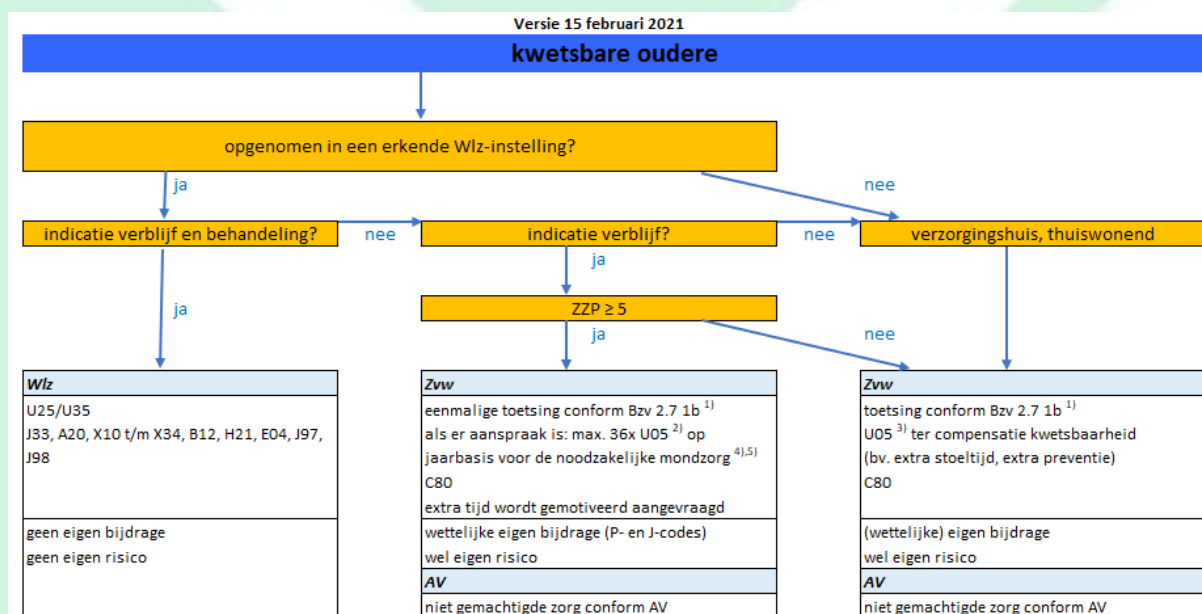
Versie 15 februari 2021

kwetsbare oudere

opgenomen in een erkende Wlz-instelling?

ja

nee

indicatie verblijf en behandeling?

nee

indicatie verblijf?

nee

verzorgingshuis, thuiswonend

ja

ja

ZZP ≥ 5

ja

nee

Wlz

U25/U35
J33, A20, X10 t/m X34, B12, H21, E04, J97, J98

geen eigen bijdrage
geen eigen risico

Zvw

eenmalige toetsing conform Bzv 2.7 1b $^{1)}$
als er aanspraak is: max. 36x U05 $^{2)}$ op jaarbasis voor de noodzakelijke mondzorg $^{4),5)}$
C80
extra tijd wordt gemotiveerd aangevraagd

wettelijke eigen bijdrage (P- en J-codes)
wel eigen risico

AV

niet gemachtigde zorg conform AV

Zvw

toetsing conform Bzv 2.7 1b $^{1)}$
U05 $^{3)}$ ter compensatie kwetsbaarheid
(bv. extra stoeltijd, extra preventie)
C80

(wettelijke) eigen bijdrage
wel eigen risico

AV

niet gemachtigde zorg conform AV